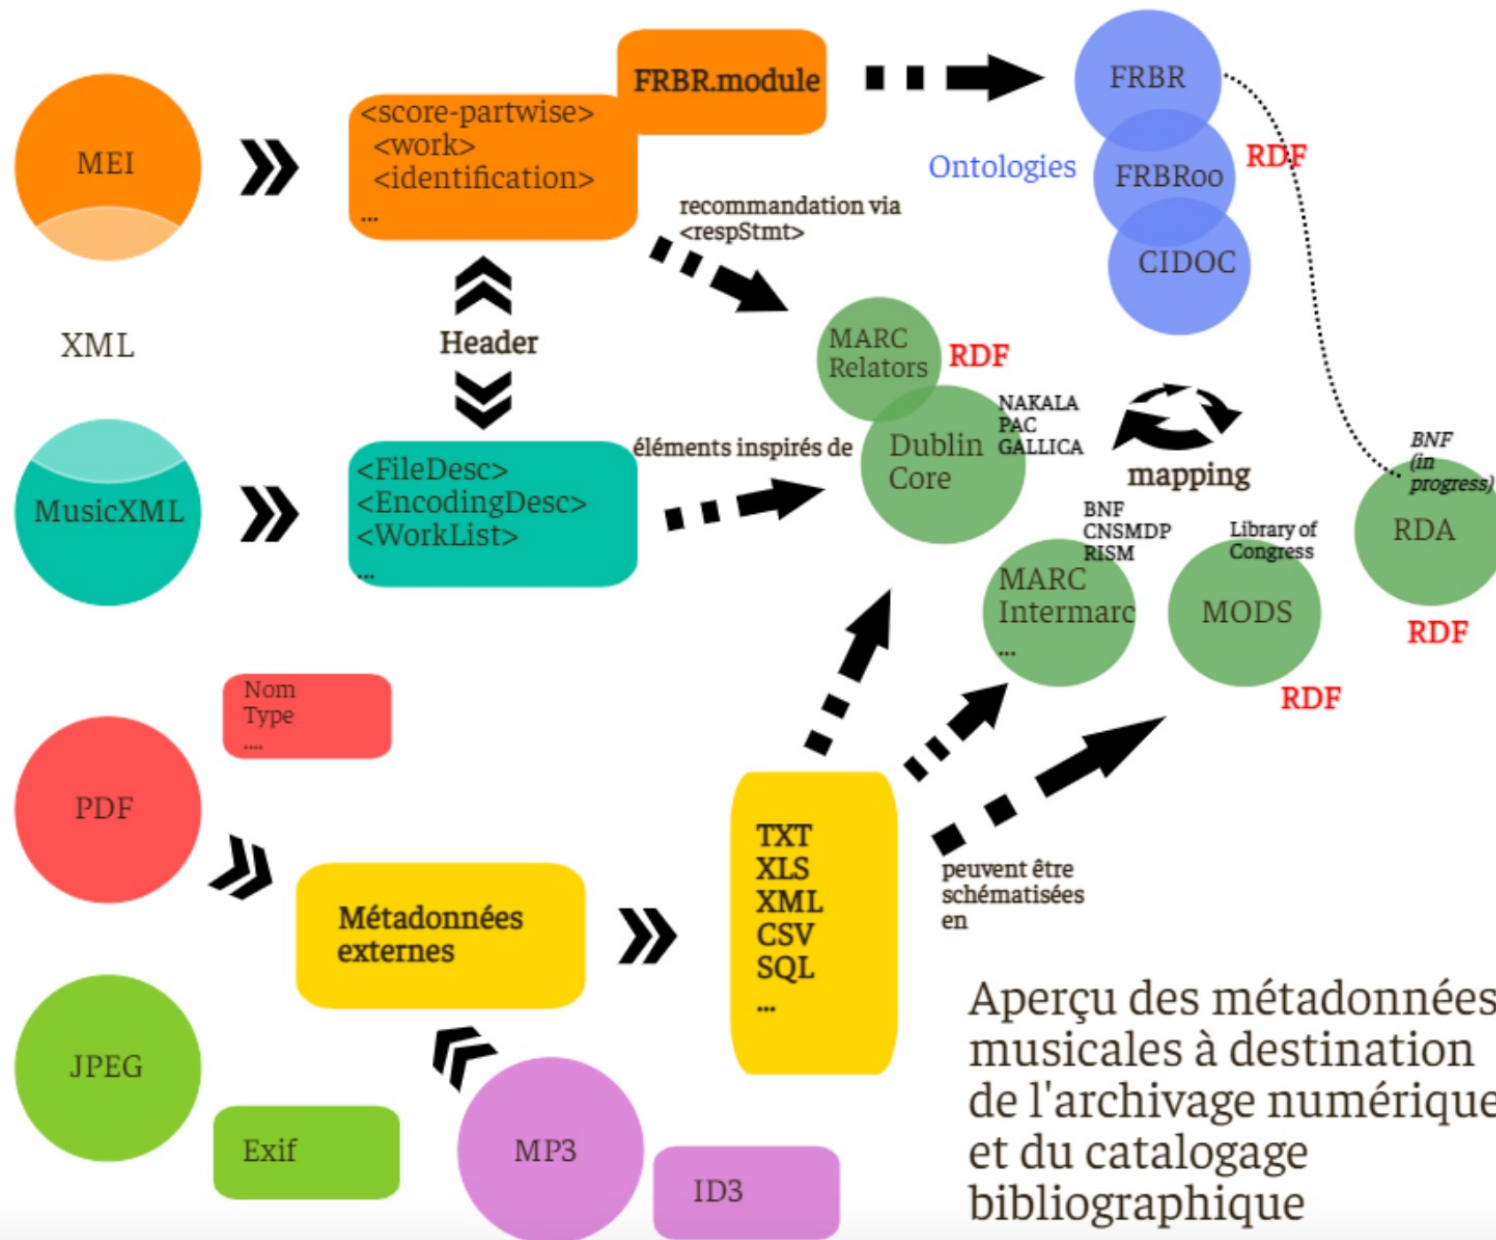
MEI

<score-partwise>
<work>
<identification>
...

FRBR.module

FRBR

FRBRoo

CIDOC

Ontologies

RDF

recommandation via <respStmt>

XML

Header

MARC Relators

RDF

Dublin Core

NAKALA
PAC
GALLICA

mapping

BNF (in progress)

MusicXML

<FileDesc>
<EncodingDesc>
<WorkList>
...

éléments inspirés de

BNF
CNSMDP
RISM

MARC Intermarc
...

Library of Congress

MODS

RDA

RDF

RDF

Nom
Type
....

PDF

Métadonnées externes

TXT
XLS
XML
CSV
SQL
...

peuvent être schématisées en

JPEG

Exif

MP3

ID3

Aperçu des métadonnées musicales à destination de l'archivage numérique et du catalogage bibliographique